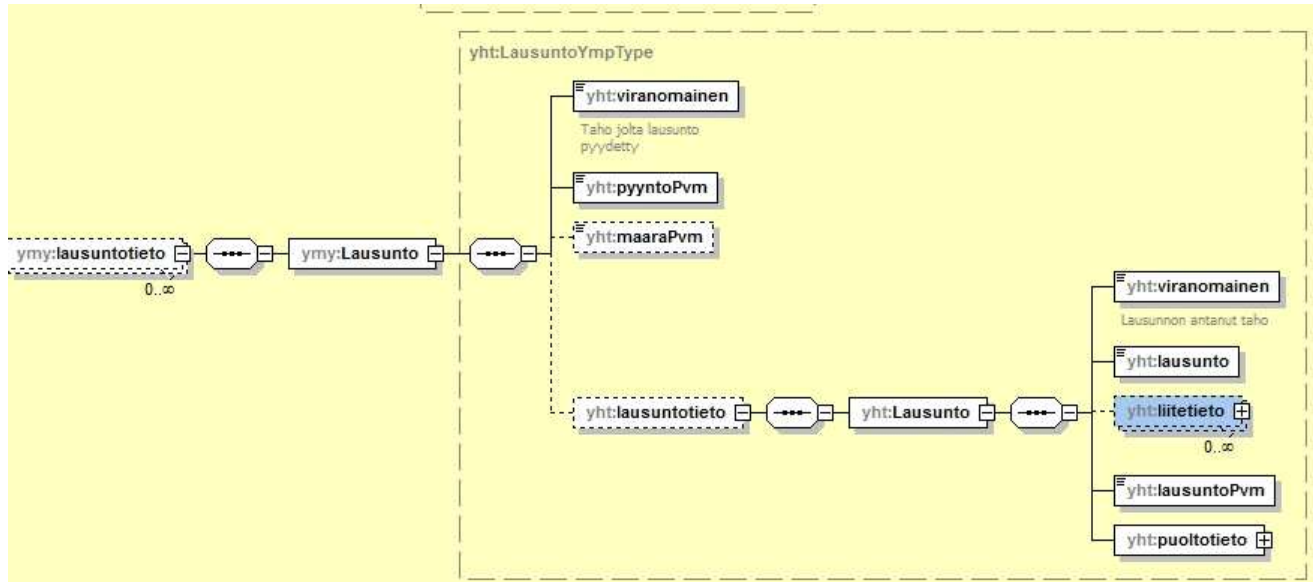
yht:LausuntoYmpType

ymy:lausuntotieto

0..∞

ymy:Lausunto

yht:viranomainen

Taho jolta lausunto pyydetty

yht:pyyntoPvm

yht:maaraPvm

yht:lausuntotieto

yht:Lausunto

yht:viranomainen

Lausunnon antanut taho

yht:lausunto

yht:liitetieto

0..∞

yht:lausuntoPvm

yht:puoltotieto